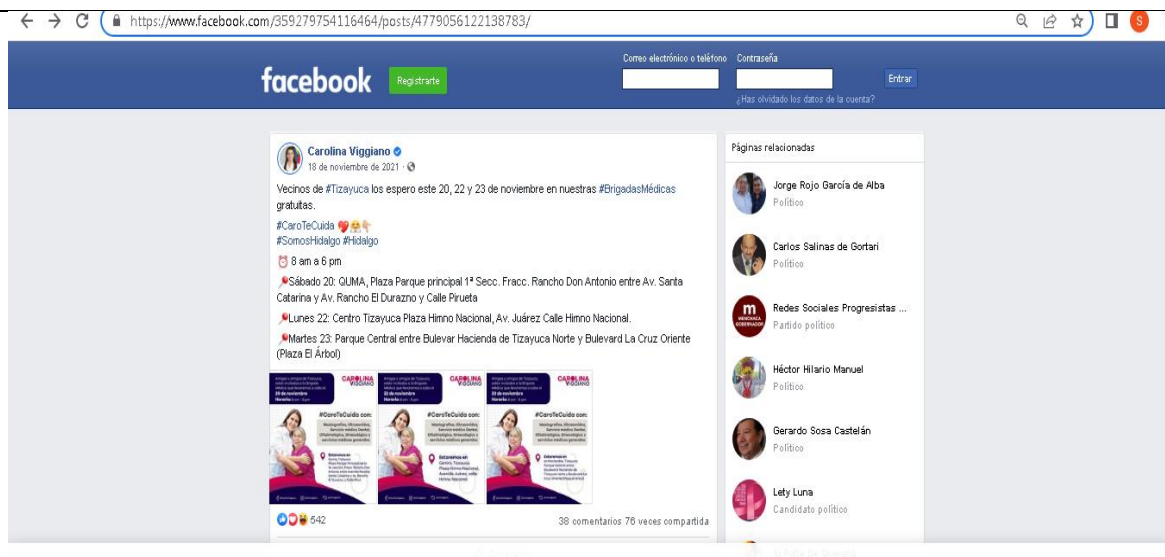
https://www.facebook.com/359279754116464/posts/4779056122138783/

facebook Registrarte

Correo electrónico o teléfono Contraseña

Entrar

¿Has olvidado los datos de la cuenta?

Carolina Viggiano
18 de noviembre de 2021 ·

Vecinos de #Tizayuca los espero este 20, 22 y 23 de noviembre en nuestras #BrigadasMédicas gratuitas.

#CaroTeCuida
#SomosHidalgo #Hidalgo

8 am a 6 pm

Sábado 20: QUMA, Plaza Parque principal 1ª Secc. Fracc. Rancho Don Antonio entre Av. Santa Catarina y Av. Rancho El Durazno y Calle Pirueta

Lunes 22: Centro Tizayuca Plaza Himno Nacional, Av. Juárez Calle Himno Nacional.

Martes 23: Parque Central entre Bulevar Hacienda de Tizayuca Norte y Bulevard La Cruz Oriente (Plaza El Árbol)

CAROLINA VIGGIANO
#CaroTeCuida con:

CAROLINA VIGGIANO
#CaroTeCuida con:

CAROLINA VIGGIANO
#CaroTeCuida con:

542

38 comentarios 76 veces compartida

Páginas relacionadas

Jorge Rojo García de Alba
Político

Carlos Salinas de Gortari
Político

Redes Sociales Progresistas ...
Partido político

Héctor Hilario Manuel
Político

Gerardo Sosa Castelán
Político

Lety Luna
Candidato político